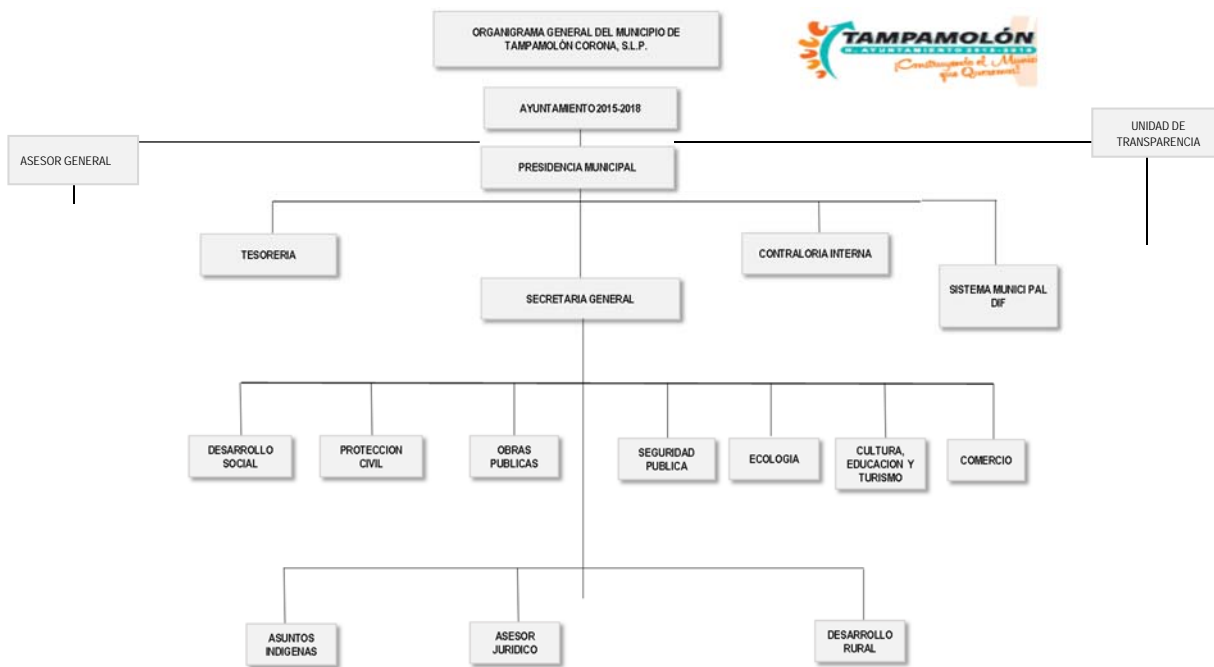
ORGANIGRAMA GENERAL DEL MUNICIPIO DE TAMPAMOLÓN CORONA, S.L.P.

TAMPAMOLÓN
H. AYUNTAMIENTO 2015-2018
¡Construyendo el Municipio que Queremos!

AYUNTAMIENTO 2015-2018

ASESOR GENERAL

UNIDAD DE TRANSPARENCIA

PRESIDENCIA MUNICIPAL

TESORERIA

CONTRALORIA INTERNA

SISTEMA MUNICI PAL DIF

SECRETARIA GENERAL

DESARROLLO SOCIAL

PROTECCION CIVIL

OBRAS PUBLICAS

SEGURIDAD PUBLICA

ECOLOGIA

CULTURA, EDUCACION Y TURISMO

COMERCIO

ASUNTOS INDIGENAS

ASESOR JURIDICO

DESARROLLO RURAL